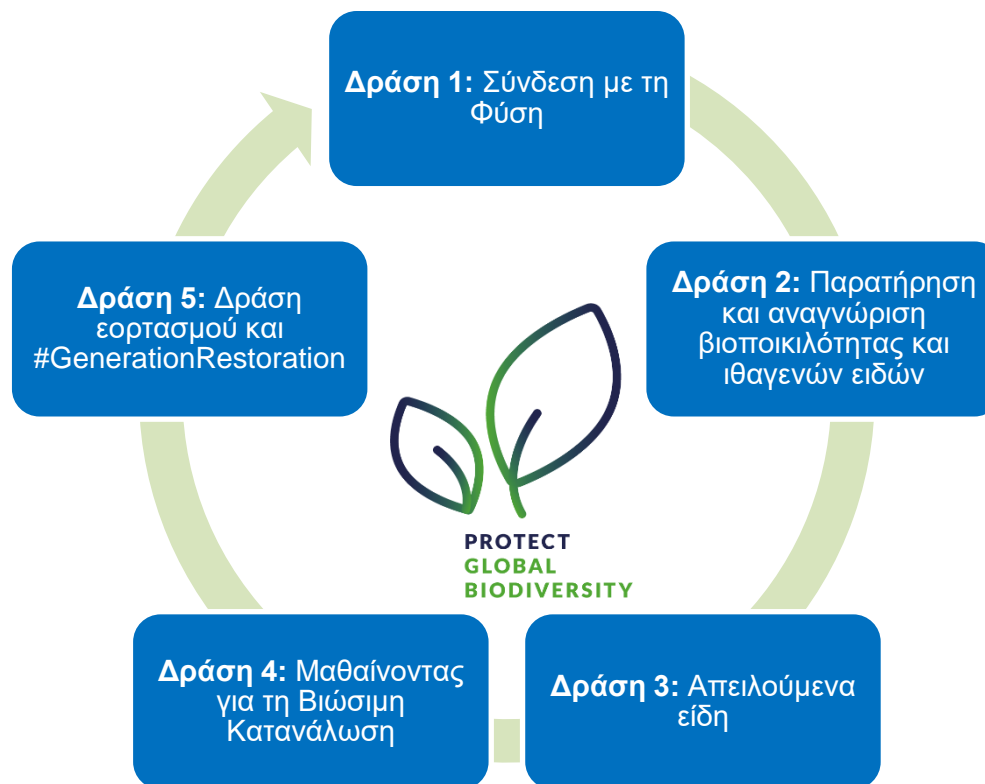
**Δράση 1:** Σύνδεση με τη Φύση

**Δράση 2:** Παρατήρηση και αναγνώριση βιοποικιλότητας και ιθαγενών ειδών

**Δράση 3:** Απειλούμενα είδη

**Δράση 4:** Μαθαίνοντας για τη Βιώσιμη Κατανάλωση

**Δράση 5:** Δράση εορτασμού και #GenerationRestoration

PROTECT
GLOBAL
BIODIVERSITY